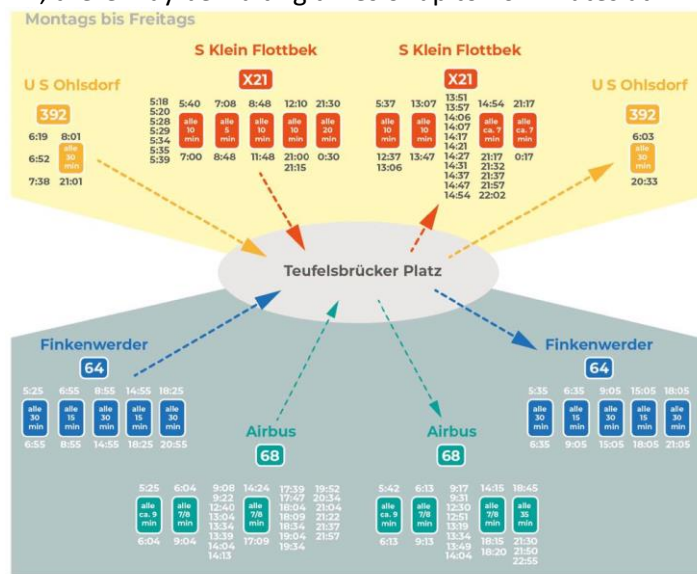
Montags bis Freitags

U S Ohlsdorf
392
6:19 8:01
6:52 alle 30 min
7:38 21:01

S Klein Flottbek
X21
5:18 5:20 5:28 5:29 5:34 5:35 5:39
5:40 alle 10 min 7:00
7:08 alle 5 min 8:48
8:48 alle 10 min 11:48
12:10 alle 10 min 21:00 21:15
21:30 alle 20 min 0:30

S Klein Flottbek
X21
5:37 alle 10 min 12:37 13:06
13:07 alle 10 min 13:47
13:51 13:57 14:06 14:07 14:17 14:21 14:27 14:31 14:37 14:47 14:54
14:54 alle ca. 7 min 21:17 21:32 21:37 21:57 22:02
21:17 alle ca. 7 min 0:17

U S Ohlsdorf
392
6:03 alle 30 min 20:33

Teufelsbrücker Platz

Finkenwerder
64
5:25 alle 30 min 6:55
6:55 alle 15 min 8:55
8:55 alle 30 min 14:55
14:55 alle 15 min 18:25
18:25 alle 30 min 20:55

Airbus
68
5:25 alle ca. 9 min 6:04
6:04 alle 7/8 min 9:04
9:08 9:22 12:40 13:04 13:34 13:39 14:04 14:13
14:24 alle 7/8 min 17:09
17:39 17:47 18:04 18:09 18:34 19:04 19:34
19:52 20:34 21:04 21:22 21:37 21:57

Airbus
68
5:42 alle ca. 9 min 6:13
6:13 alle 7/8 min 9:13
9:17 9:31 12:30 12:51 13:19 13:34 13:49 14:04
14:15 alle 7/8 min 18:15 18:20
18:45 alle 35 min 21:30 21:50 22:55

Finkenwerder
64
5:35 alle 30 min 6:35
6:35 alle 15 min 9:05
9:05 alle 30 min 15:05
15:05 alle 15 min 18:05
18:05 alle 30 min 21:05